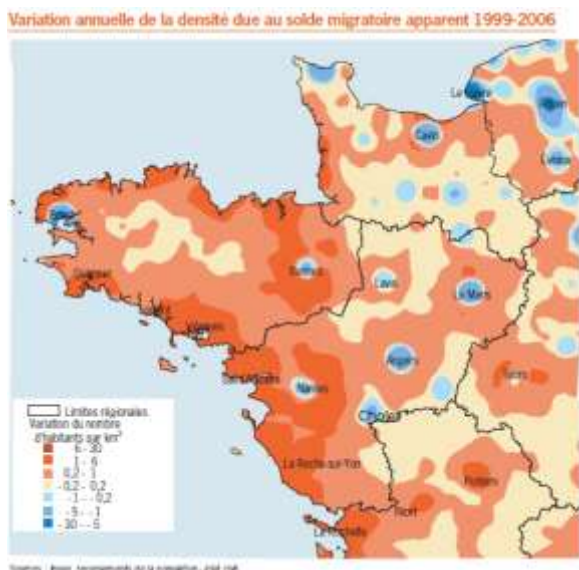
Variation annuelle de la densité due au solde migratoire apparent 1999-2006

Le Havre
Rouen
Caen
Évreux
Brest
Quimper
Rennes
Laval
Le Mans
Lorient
Saint-Nazaire
Angers
Tours
Nantes
Cholet
La Roche-sur-Yon
Poitiers
Niort
La Rochelle

Limites régionales
Variation du nombre d'habitants par km²
6 - 30
1 - 6
0,2 - 1
-0,2 - 0,2
-1 - -0,2
-5 - -1
-30 - -5

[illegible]